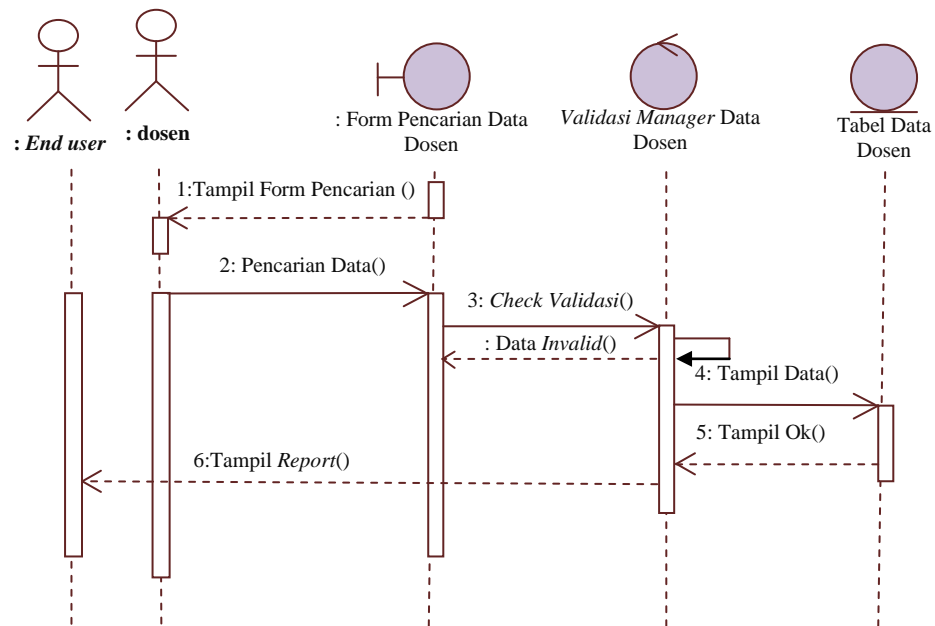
: End user

: dosen

: Form Pencarian Data Dosen

Validasi Manager Data Dosen

Tabel Data Dosen

1:Tampil Form Pencarian ()

2: Pencarian Data()

3: Check Validasi()

: Data Invalid()

4: Tampil Data()

5: Tampil Ok()

6:Tampil Report()